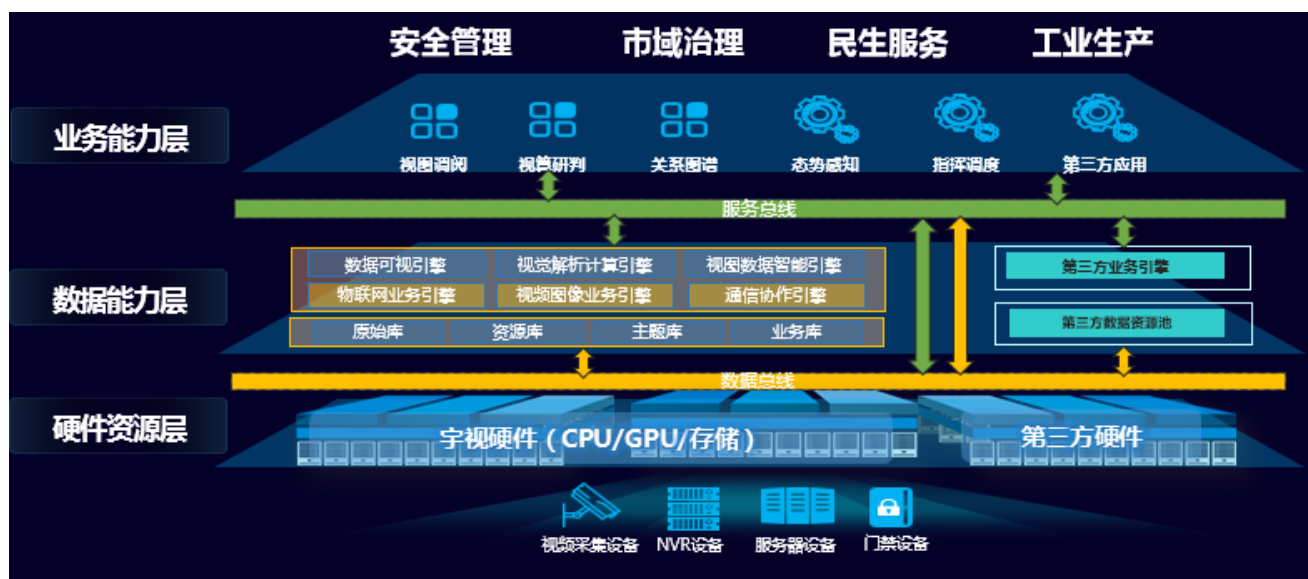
安全管理 市域治理 民生服务 工业生产

业务能力层

视图调阅 视算研判 关系图谱 态势感知 指挥调度 第三方应用

服务总线

数据能力层

数据可视引擎 视觉解析计算引擎 视图数据智能引擎
物联网业务引擎 视频图像业务引擎 通信协作引擎
原始库 资源库 主题库 业务库

第三方业务引擎

第三方数据资源池

数据总线

硬件资源层

宇视硬件（CPU/GPU/存储）

第三方硬件

视频采集设备 NVR设备 服务器设备 门禁设备